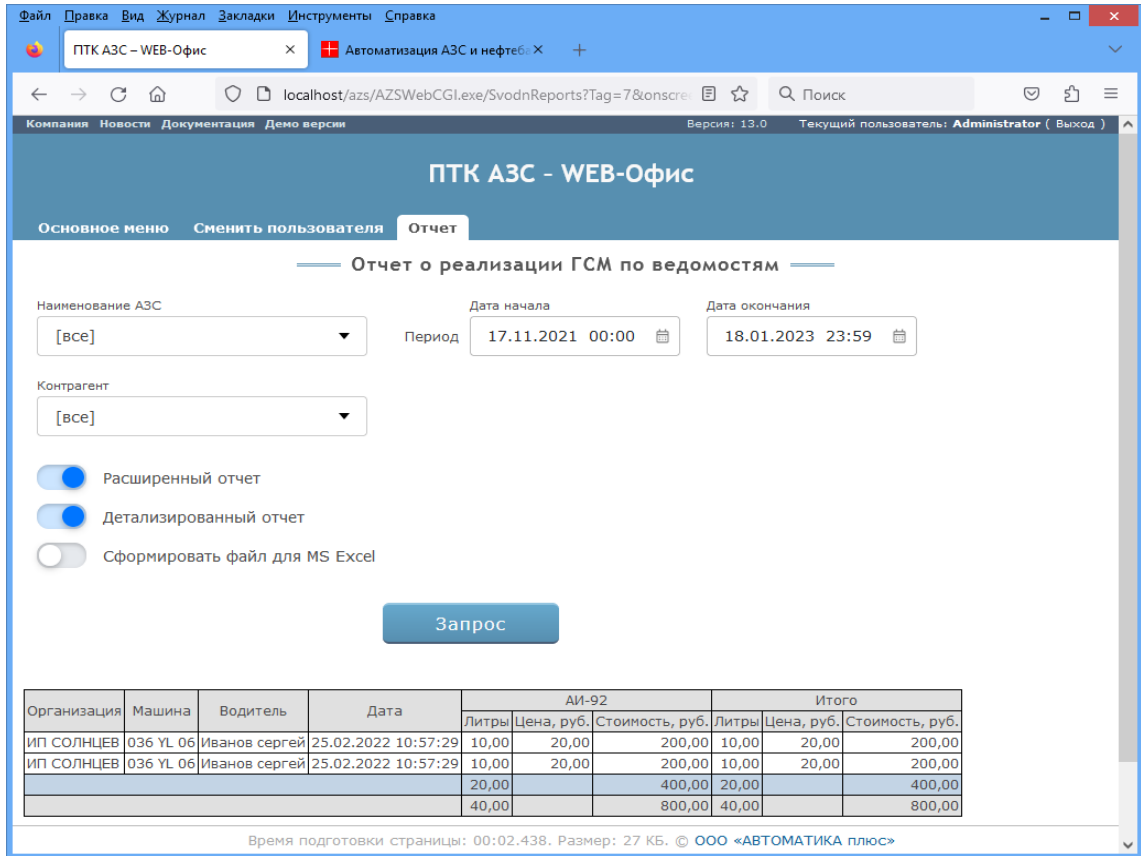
Файл Правка Вид Журнал Закладки Инструменты Справка

ПТК АЗС – WEB-Офис ×
Автоматизация АЗС и нефтеб ×
+

localhost/azs/AZSWebCGI.exe/SvodnReports?Tag=7&onscre
Поиск

Компания Новости Документация Демо версии
Версия: 13.0 Текущий пользователь: Administrator ( Выход )

ПТК АЗС – WEB-Офис

Основное меню Сменить пользователя Отчет

Отчет о реализации ГСМ по ведомостям

Наименование АЗС
[все]

Период
Дата начала
17.11.2021 00:00
Дата окончания
18.01.2023 23:59

Контрагент
[все]

Расширенный отчет
Детализированный отчет
Сформировать файл для MS Excel

Запрос

| Организация | Машина | Водитель | Дата | АИ-92 Литры | АИ-92 Цена, руб. | АИ-92 Стоимость, руб. | Итого Литры | Итого Цена, руб. | Итого Стоимость, руб. |
|---|---|---|---|---|---|---|---|---|---|
| ИП СОЛНЦЕВ | 036 YL 06 | Иванов сергей | 25.02.2022 10:57:29 | 10,00 | 20,00 | 200,00 | 10,00 | 20,00 | 200,00 |
| ИП СОЛНЦЕВ | 036 YL 06 | Иванов сергей | 25.02.2022 10:57:29 | 10,00 | 20,00 | 200,00 | 10,00 | 20,00 | 200,00 |
| | | | | 20,00 | | 400,00 | 20,00 | | 400,00 |
| | | | | 40,00 | | 800,00 | 40,00 | | 800,00 |

Время подготовки страницы: 00:02.438. Размер: 27 КБ. © ООО «АВТОМАТИКА плюс»